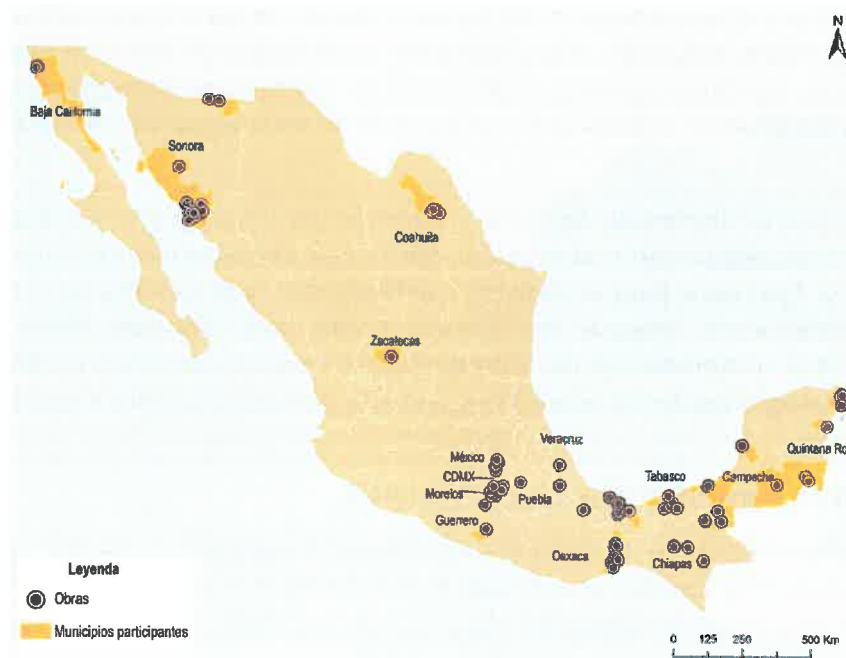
N

Baja California

Sonora

Coahuila

Zacatecas

Veracruz

México

CDMX

Morelos

Puebla

Guerrero

Oaxaca

Tabasco

Campeche

Quintana Ro

Chiapas

Leyenda

Obras

Municipios participantes

0 125 250 500 Km